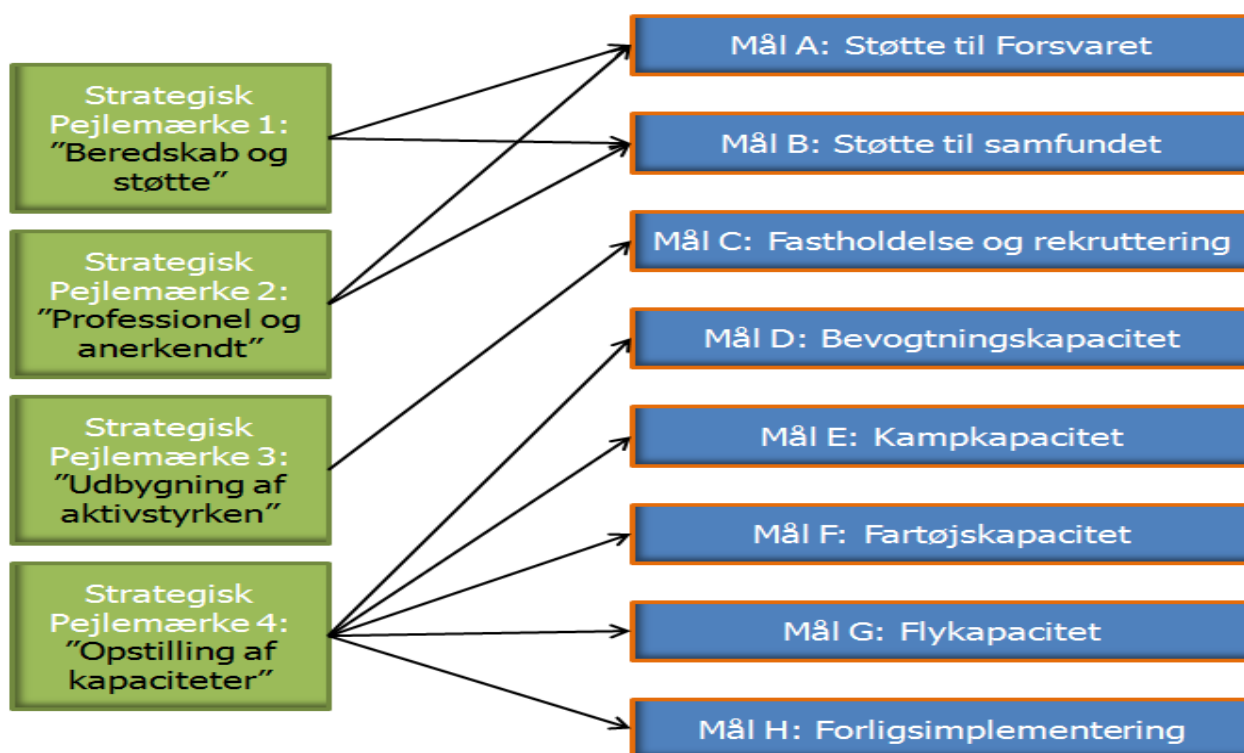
Strategisk Pejlemærke 1: ”Beredskab og støtte”

Strategisk Pejlemærke 2: ”Professionel og anerkendt”

Strategisk Pejlemærke 3: ”Udbygning af aktivstyrken”

Strategisk Pejlemærke 4: ”Opstilling af kapaciteter”

Mål A: Støtte til Forsvaret

Mål B: Støtte til samfundet

Mål C: Fastholdelse og rekruttering

Mål D: Bevogtningskapacitet

Mål E: Kampkapacitet

Mål F: Fartøjskapacitet

Mål G: Flykapacitet

Mål H: Forligsimplementering